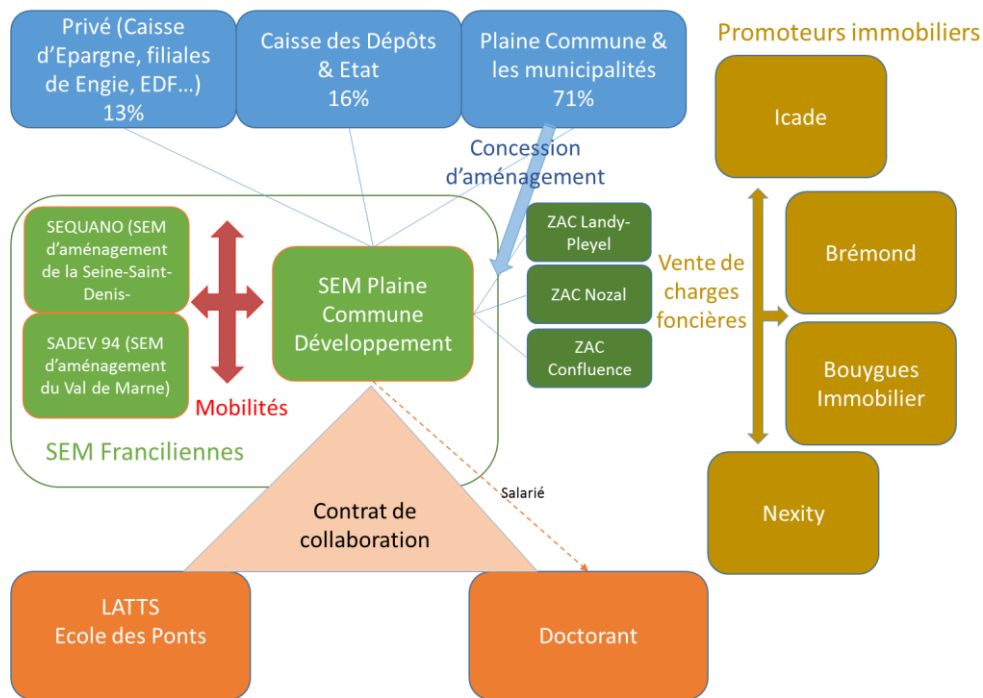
Privé (Caisse d'Epargne, filiales de Engie, EDF…)
13%

Caisse des Dépôts & Etat
16%

Plaine Commune & les municipalités
71%

Promoteurs immobiliers

Icade

Concession d'aménagement

SEQUANO (SEM d'aménagement de la Seine-Saint-Denis-

SADEV 94 (SEM d'aménagement du Val de Marne)

SEM Plaine Commune Développement

ZAC Landy-Pleyel

ZAC Nozal

ZAC Confluence

Vente de charges foncières

Brémond

Bouygues Immobilier

Mobilités

SEM Franciliennes

Salarié

Contrat de collaboration

Nexity

LATTS
Ecole des Ponts

Doctorant